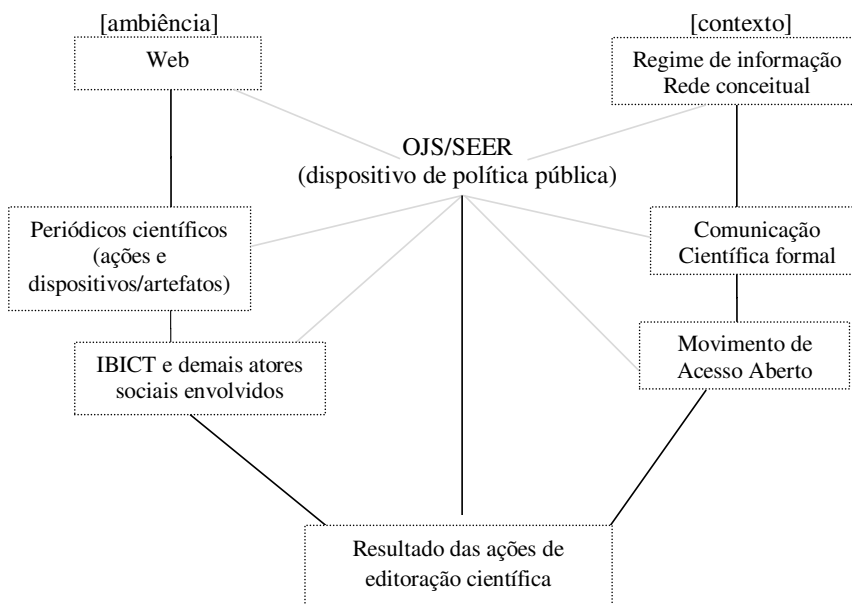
[ambiência]

Web

[contexto]

Regime de informação
Rede conceitual

OJS/SEER
(dispositivo de política pública)

Periódicos científicos
(ações e
dispositivos/artefatos)

Comunicação
Científica formal

IBICT e demais atores
sociais envolvidos

Movimento de
Acesso Aberto

Resultado das ações de
editoração científica